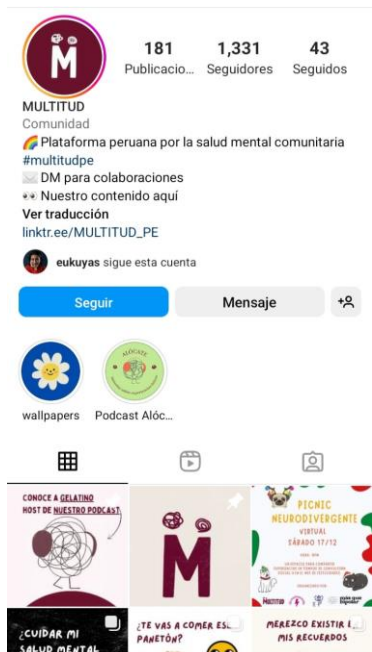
M

181 Publicacio... 1,331 Seguidores 43 Seguidos

MULTITUD
Comunidad
🌈 Plataforma peruana por la salud mental comunitaria
#multitudpe
✉️ DM para colaboraciones
👀 Nuestro contenido aquí
Ver traducción
linktr.ee/MULTITUD_PE

eukuyas sigue esta cuenta

Seguir
Mensaje

wallpapers
ALÓCATE
Podcast Alóc...

CONOCE A GELATINO HOST DE NUESTRO PODCAST

M

PICNIC NEURODIVERGENTE
VIRTUAL
SÁBADO 17/12

¿CUIDAR MI SALUD MENTAL

¿TE VAS A COMER ESE PANETÓN?

MEREZCO EXISTIR E... MIS RECUERDOS